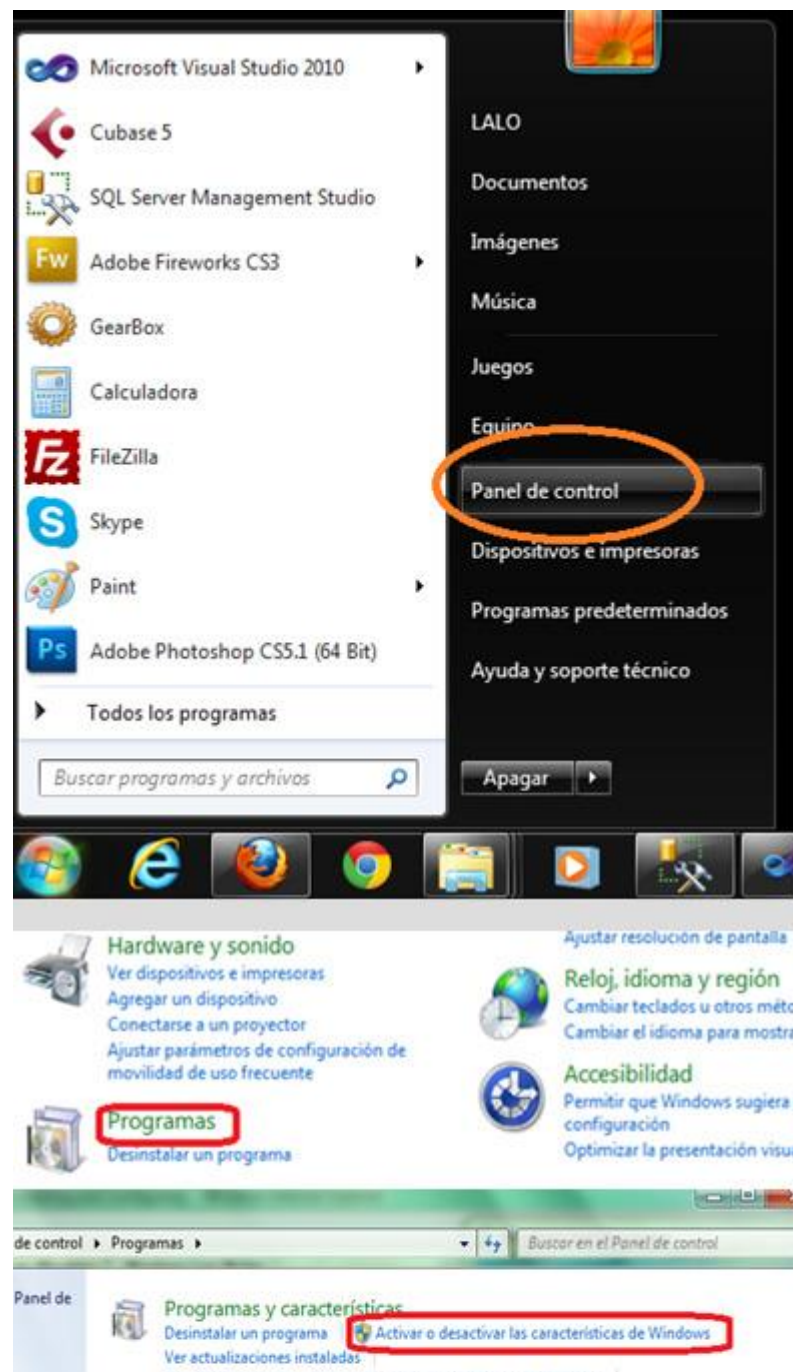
Microsoft Visual Studio 2010
Cubase 5
SQL Server Management Studio
Adobe Fireworks CS3
GearBox
Calculadora
FileZilla
Skype
Paint
Adobe Photoshop CS5.1 (64 Bit)
Todos los programas
Buscar programas y archivos

LALO
Documentos
Imágenes
Música
Juegos
Equipo
Panel de control
Dispositivos e impresoras
Programas predeterminados
Ayuda y soporte técnico
Apagar

Hardware y sonido
Ver dispositivos e impresoras
Agregar un dispositivo
Conectarse a un proyector
Ajustar parámetros de configuración de movilidad de uso frecuente

Programas
Desinstalar un programa

Ajustar resolución de pantalla

Reloj, idioma y región
Cambiar teclados u otros méto
Cambiar el idioma para mostra

Accesibilidad
Permitir que Windows sugiera configuración
Optimizar la presentación visu

de control ▸ Programas ▸
Buscar en el Panel de control

Panel de

Programas y características
Desinstalar un programa
Activar o desactivar las características de Windows
Ver actualizaciones instaladas